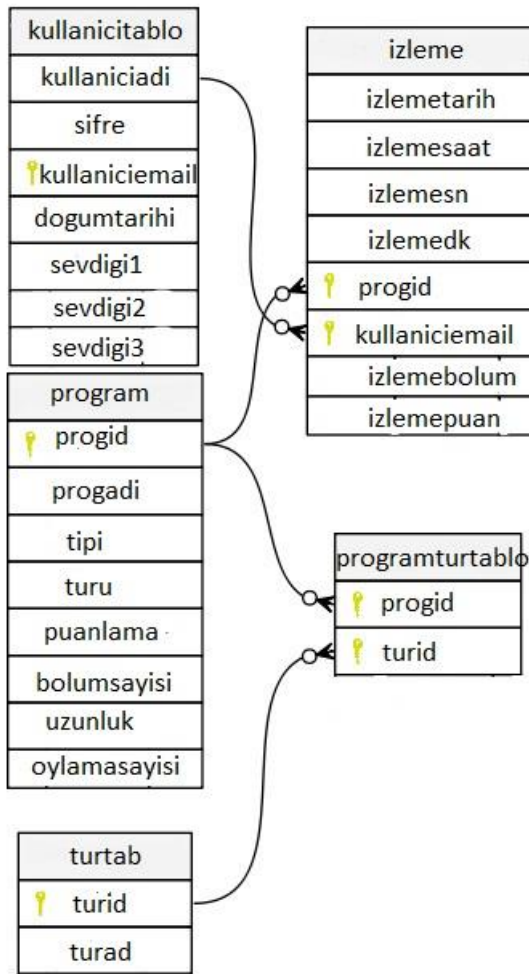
kullanicitablo

kullaniciadi

sifre

kullaniciemail

dogumtarihi

sevdigi1

sevdigi2

sevdigi3

izleme

izlemetarih

izlemesaat

izlemesn

izlemedk

progid

kullaniciemail

izlemebolum

izlemepuan

program

progid

progadi

tipi

turu

puanlama

bolumsayisi

uzunluk

oylamasayisi

programturtablo

progid

turid

turtab

turid

turad